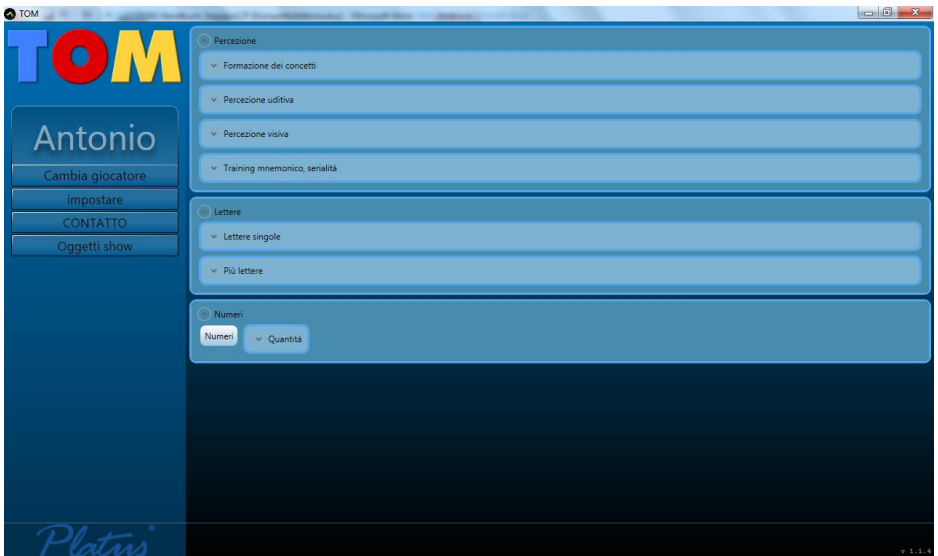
TOM

TOM

Antonio
Cambia giocatore
impostare
CONTATTO
Oggetti show

Percezione
Formazione dei concetti
Percezione uditiva
Percezione visiva
Training mnemonico, serialità

Lettere
Lettere singole
Più lettere

Numeri
Numeri
Quantità

Platus

v 1.1.4